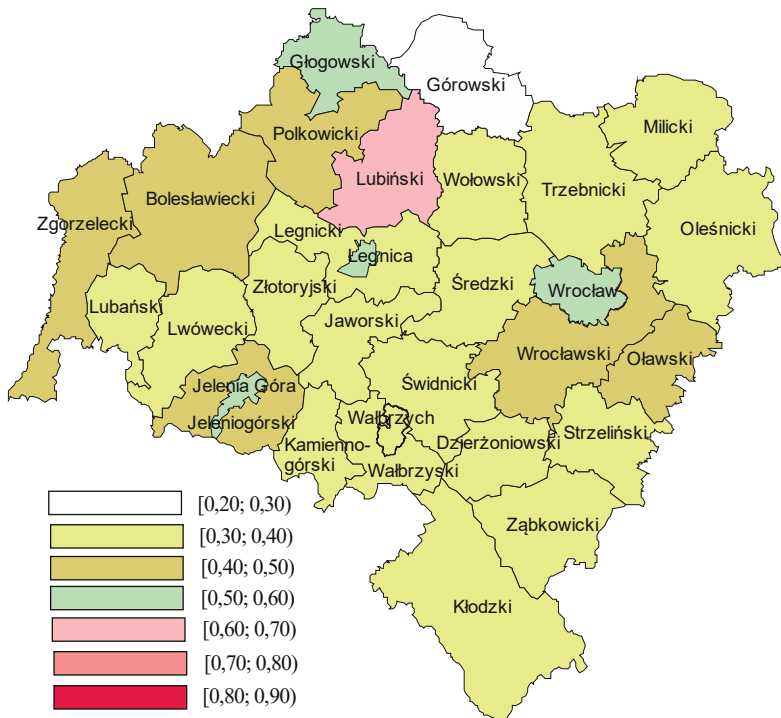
Głogowski
Górowski
Milicki
Polkowicki
Lubiński
Wołowski
Trzebnicki
Bolesławiecki
Oleśnicki
Zgorzelecki
Legnicki
Legnica
Średzki
Wrocław
Lubański
Złotoryjski
Lwówecki
Jaworski
Wrocławski
Oławski
Jelenia Góra
Świdnicki
Jeleniogórski
Wałbrzych
Strzeliński
Kamienno-górski
Dzierżoniowski
Wałbrzyski
Ząbkowicki
Kłodzki

[0,20; 0,30)
[0,30; 0,40)
[0,40; 0,50)
[0,50; 0,60)
[0,60; 0,70)
[0,70; 0,80)
[0,80; 0,90)